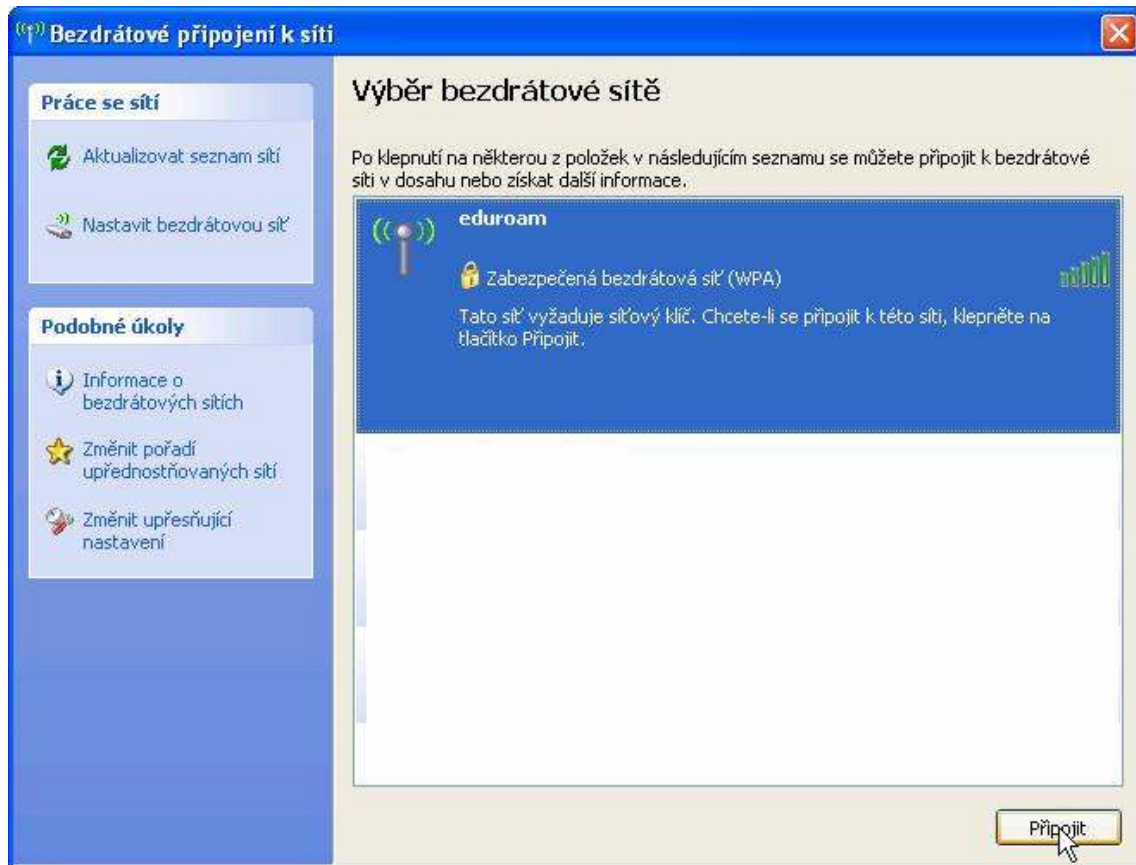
Bezdrátové připojení k síti

Práce se sítí

Aktualizovat seznam sítí

Nastavit bezdrátovou síť

Podobné úkoly

Informace o bezdrátových sítích

Změnit pořadí upřednostňovaných sítí

Změnit upřesňující nastavení

Výběr bezdrátové sítě

Po klepnutí na některou z položek v následujícím seznamu se můžete připojit k bezdrátové síti v dosahu nebo získat další informace.

eduroam

Zabezpečená bezdrátová síť (WPA)

Tato síť vyžaduje síťový klíč. Chcete-li se připojit k této síti, klepněte na tlačítko Připojit.

Připojit